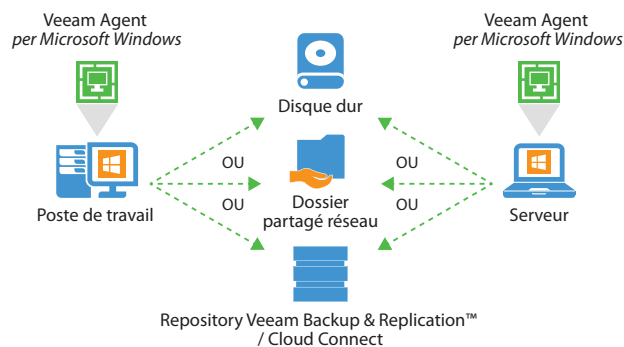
Veeam Agent
per Microsoft Windows

Veeam Agent
per Microsoft Windows

Disque dur

OU

OU

Dossier
partagé réseau

OU

OU

Poste de travail

Serveur

Repository Veeam Backup & Replication™
/ Cloud Connect